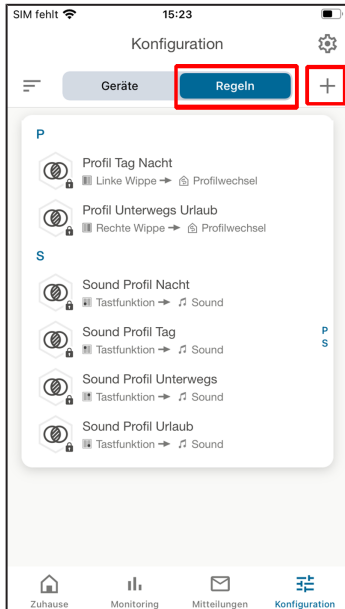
SIM fehlt 15:23

Konfiguration

Geräte Regeln +

P

Profil Tag Nacht
Linke Wippe → Profilwechsel

Profil Unterwegs Urlaub
Rechte Wippe → Profilwechsel

S

Sound Profil Nacht
Tastfunktion → Sound

Sound Profil Tag
Tastfunktion → Sound

Sound Profil Unterwegs
Tastfunktion → Sound

Sound Profil Urlaub
Tastfunktion → Sound

P
S

Zuhause Monitoring Mitteilungen Konfiguration